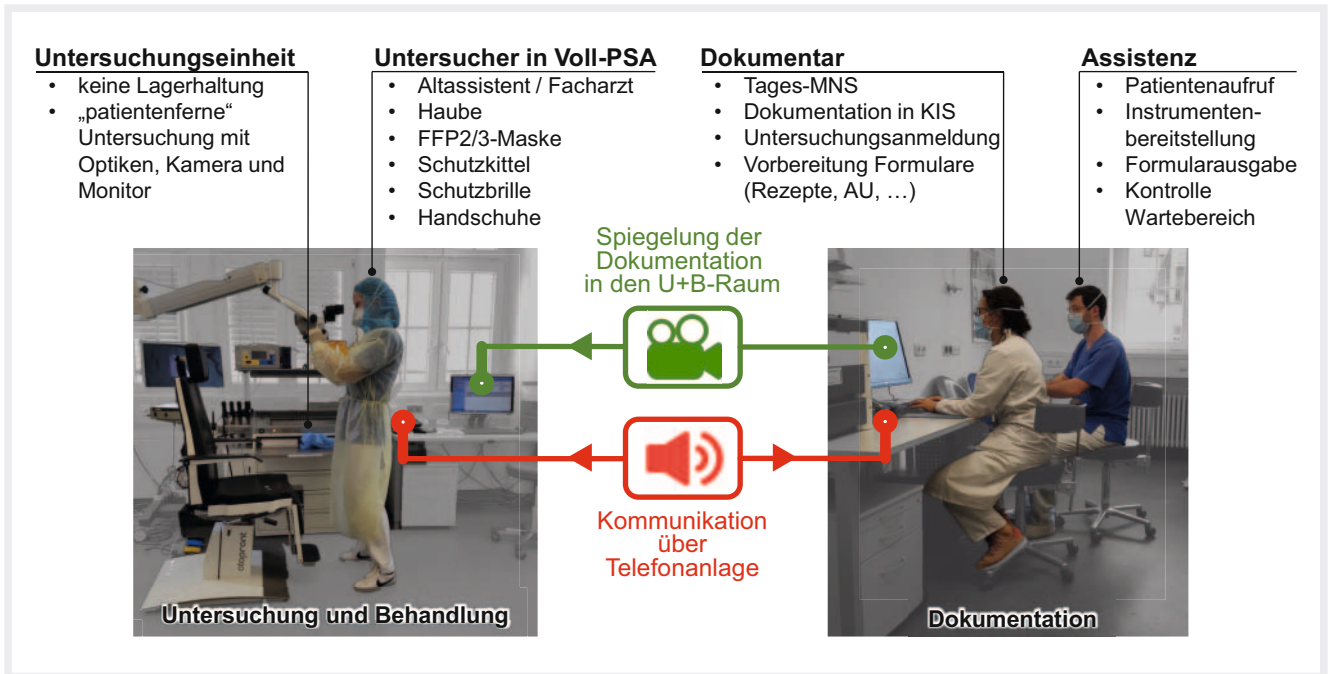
**Untersuchungseinheit**
- keine Lagerhaltung
- „patientenferne“ Untersuchung mit Optiken, Kamera und Monitor

**Untersucher in Voll-PSA**
- Altassistent / Facharzt
- Haube
- FFP2/3-Maske
- Schutzkittel
- Schutzbrille
- Handschuhe

**Dokumentar**
- Tages-MNS
- Dokumentation in KIS
- Untersuchungsanmeldung
- Vorbereitung Formulare (Rezepte, AU, …)

**Assistenz**
- Patientenaufruf
- Instrumentenbereitstellung
- Formularausgabe
- Kontrolle Wartebereich

Spiegelung der Dokumentation in den U+B-Raum

Kommunikation über Telefonanlage

atmos

Untersuchung und Behandlung

Dokumentation